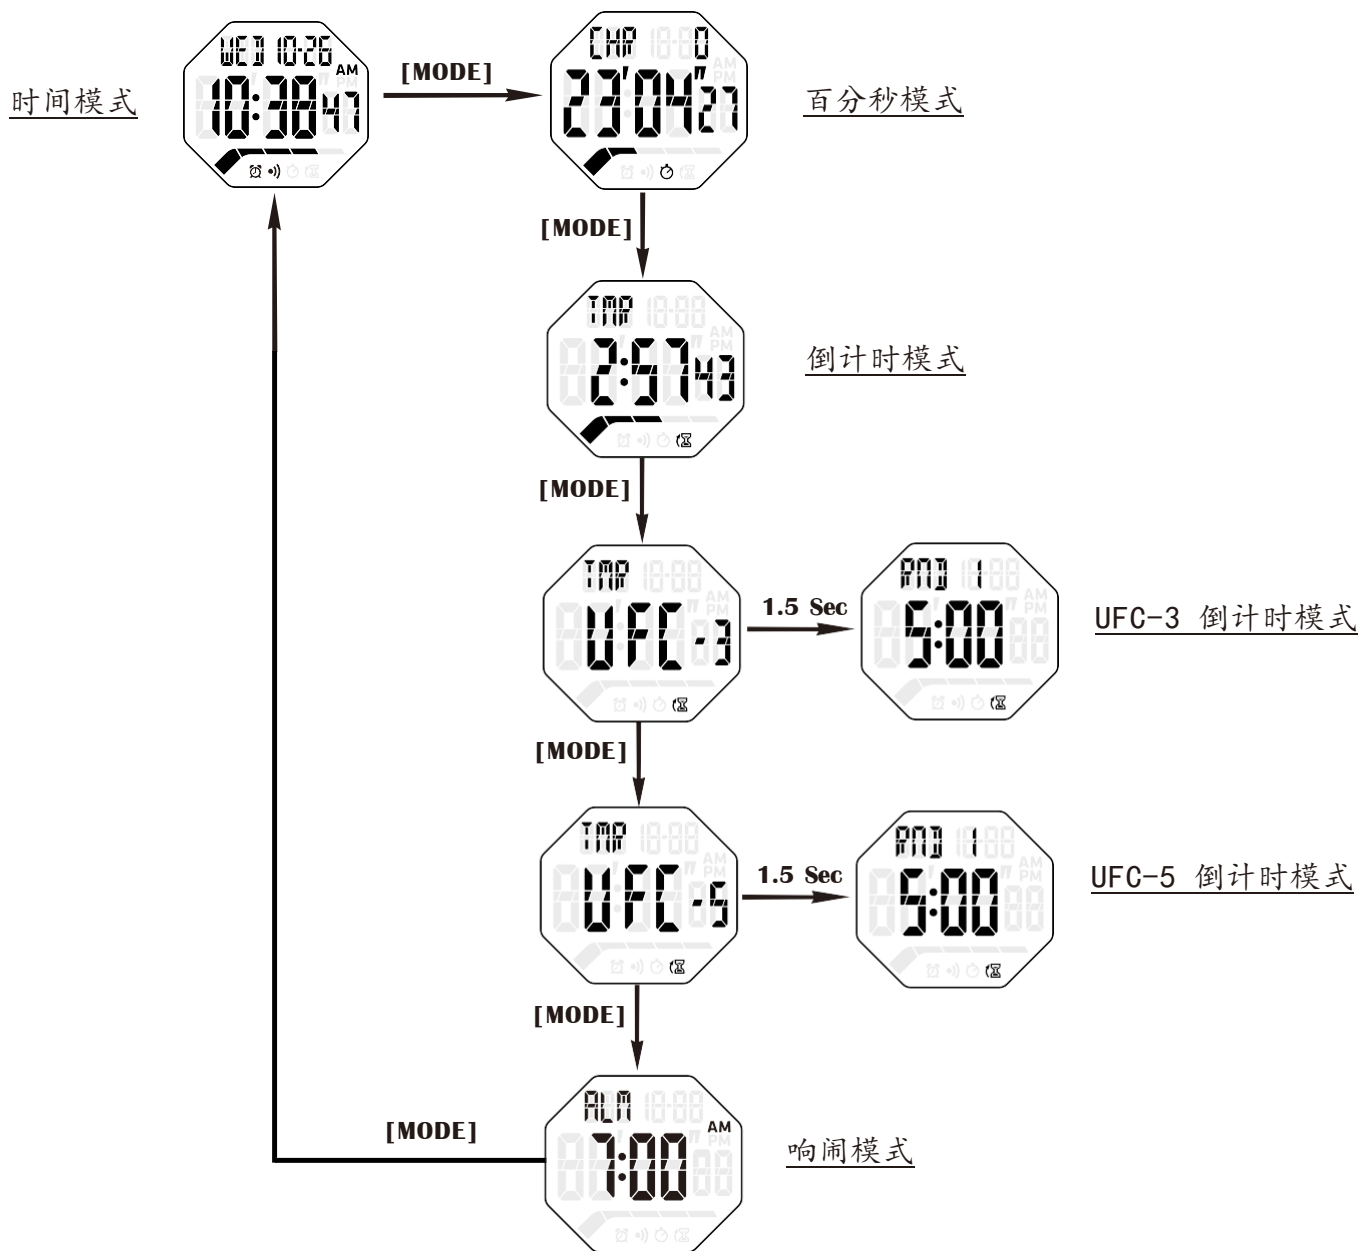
时间模式

WED 10-26 AM
10:38 47

[MODE]

CHR 0
23'04"27

百分秒模式

[MODE]

TMR
2:57 43

倒计时模式

[MODE]

TMR
UFC-3

1.5 Sec

RND 1
5:00

UFC-3 倒计时模式

[MODE]

TMR
UFC-5

1.5 Sec

RND 1
5:00

UFC-5 倒计时模式

[MODE]

ALM AM
7:00

响闹模式

[MODE]